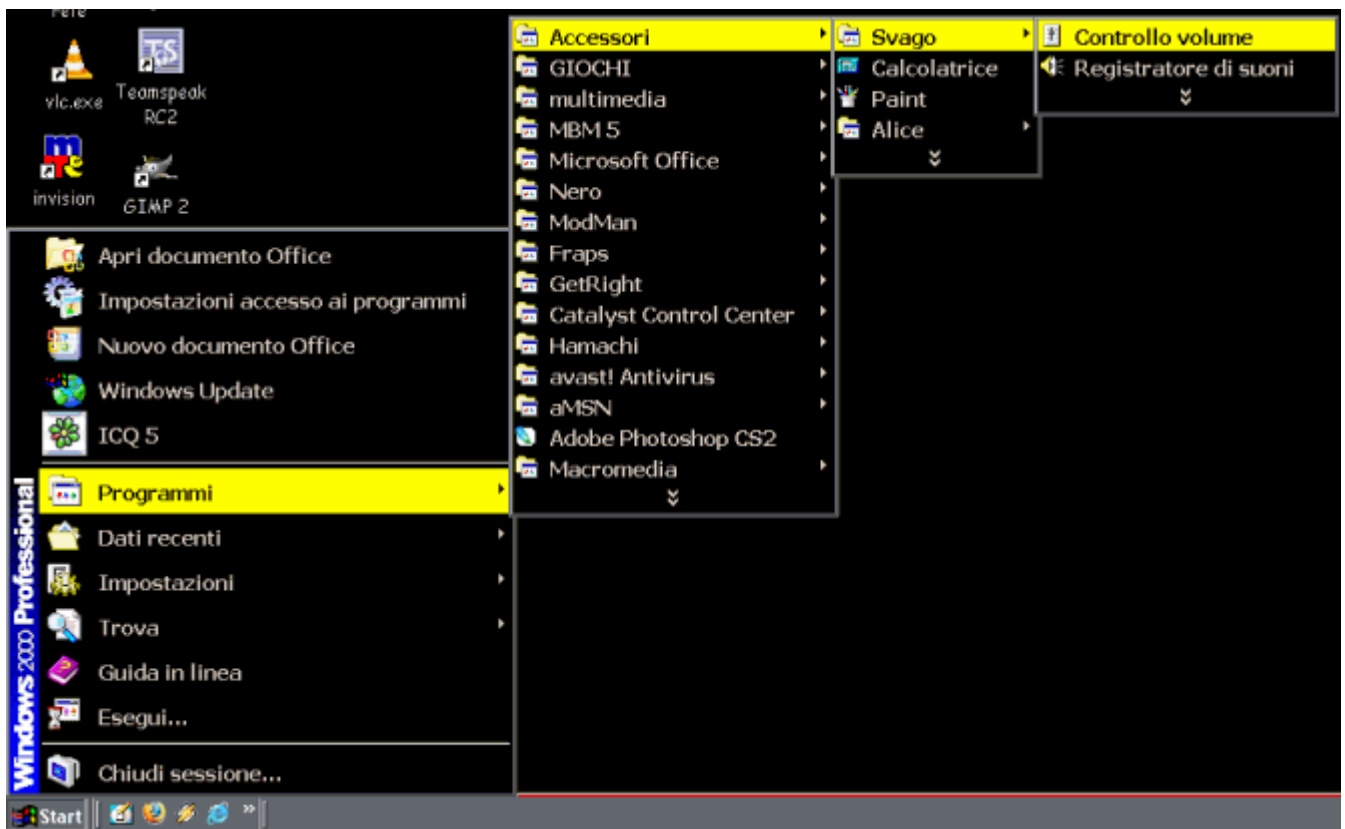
Pete

vlc.exe

Teamspeak RC2

invision

GIMP 2

Apri documento Office
Impostazioni accesso ai programmi
Nuovo documento Office
Windows Update
ICQ 5
Programmi
Dati recenti
Impostazioni
Trova
Guida in linea
Esegui...
Chiudi sessione...

Windows 2000 Professional

Accessori
GIOCHI
multimedia
MBM 5
Microsoft Office
Nero
ModMan
Fraps
GetRight
Catalyst Control Center
Hamachi
avast! Antivirus
aMSN
Adobe Photoshop CS2
Macromedia

Svago
Calcolatrice
Paint
Alice

Controllo volume
Registratore di suoni

Start